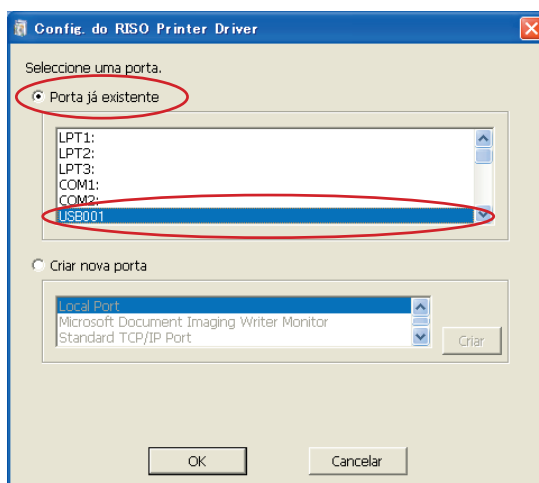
Config. do RISO Printer Driver

Seleccione uma porta.

Porta já existente

LPT1:
LPT2:
LPT3:
COM1:
COM2:
USB001

Criar nova porta

Local Port
Microsoft Document Imaging Writer Monitor
Standard TCP/IP Port

Criar

OK

Cancelar